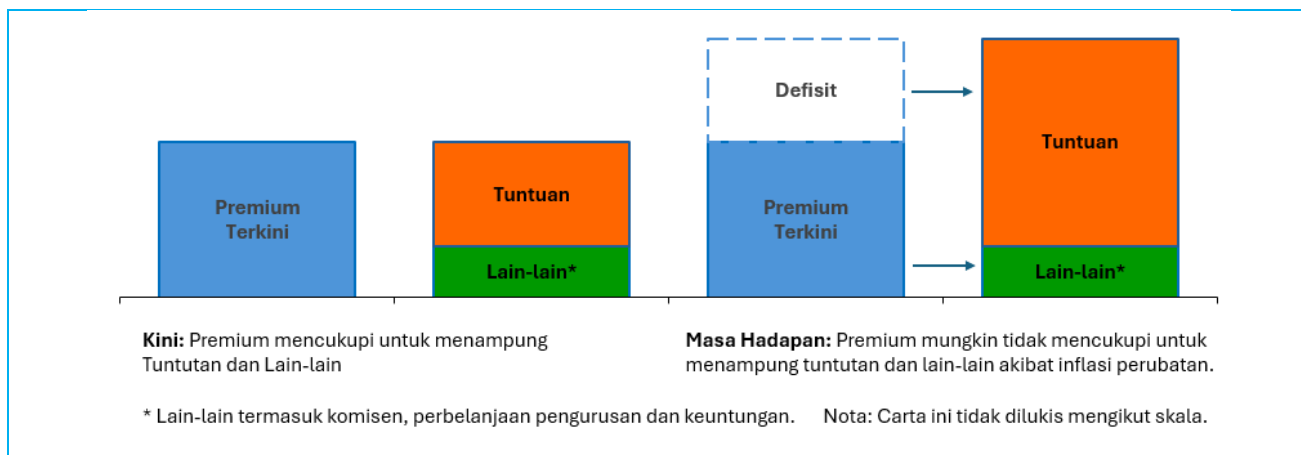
Premium Terkini

Tuntuan

Lain-lain*

Defisit

Premium Terkini

Tuntuan

Lain-lain*

**Kini:** Premium mencukupi untuk menampung Tuntutan dan Lain-lain

**Masa Hadapan:** Premium mungkin tidak mencukupi untuk menampung tuntutan dan lain-lain akibat inflasi perubatan.

* Lain-lain termasuk komisen, perbelanjaan pengurusan dan keuntungan.

Nota: Carta ini tidak dilukis mengikut skala.